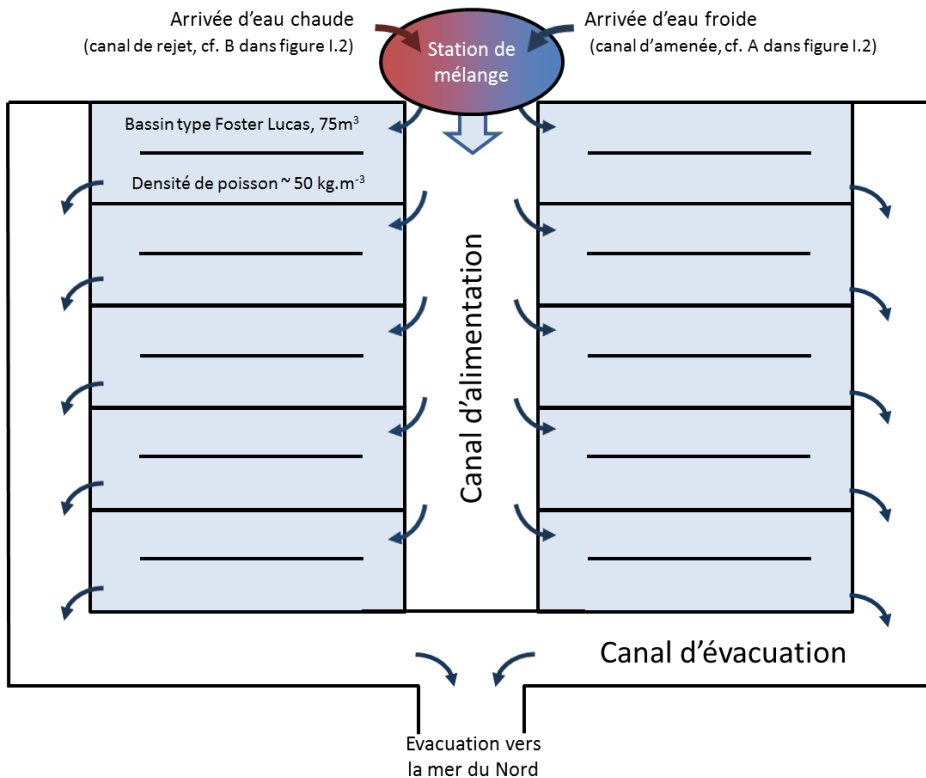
Arrivée d'eau chaude
(canal de rejet, cf. B dans figure I.2)

Station de mélange

Arrivée d'eau froide
(canal d'amenée, cf. A dans figure I.2)

Bassin type Foster Lucas, 75m$^3$

Densité de poisson ~ 50 kg.m$^{-3}$

Canal d'alimentation

Canal d'évacuation

Evacuation vers la mer du Nord